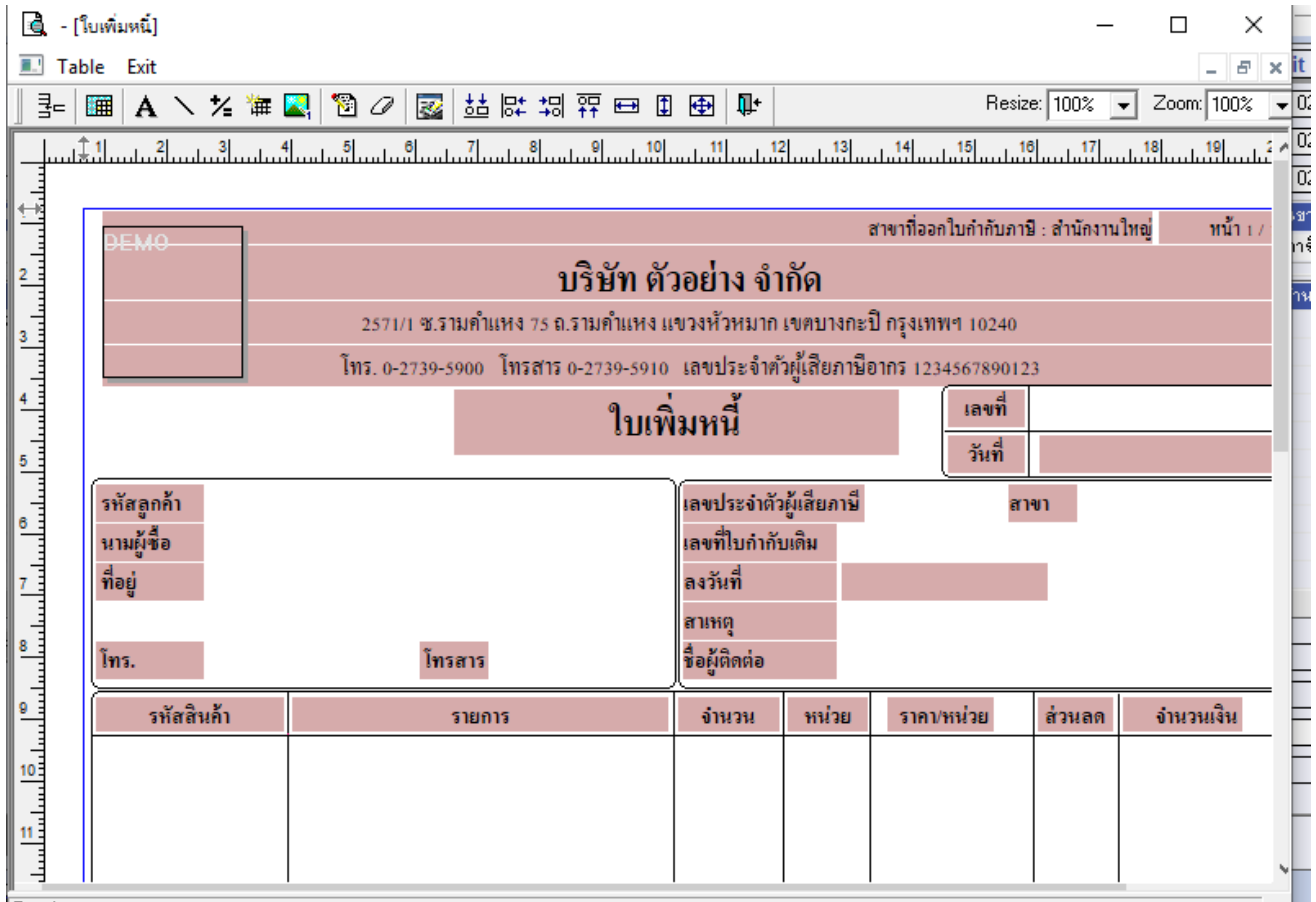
- [ใบเพิ่มหนี้]

Table Exit

Resize: 100% Zoom: 100%

1 2 3 4 5 6 7 8 9 10 11 12 13 14 15 16 17 18 19

2 3 4 5 6 7 8 9 10 11

DEMO

สาขาที่ออกใบกำกับภาษี : สำนักงานใหญ่ หน้า 1 /

บริษัท ตัวอย่าง จำกัด

2571/1 ซ.รามคำแหง 75 ถ.รามคำแหง แขวงหัวหมาก เขตบางกะปิ กรุงเทพฯ 10240

โทร. 0-2739-5900 โทรสาร 0-2739-5910 เลขประจำตัวผู้เสียภาษีอากร 1234567890123

ใบเพิ่มหนี้

เลขที่

วันที่

รหัสลูกค้า

นามผู้ซื้อ

ที่อยู่

โทร.

โทรสาร

เลขประจำตัวผู้เสียภาษี

สาขา

เลขที่ใบกำกับเดิม

ลงวันที่

สาเหตุ

ชื่อผู้ติดต่อ

| รหัสสินค้า | รายการ | จำนวน | หน่วย | ราคา/หน่วย | ส่วนลด | จำนวนเงิน |
|---|---|---|---|---|---|---|
| | | | | | | |